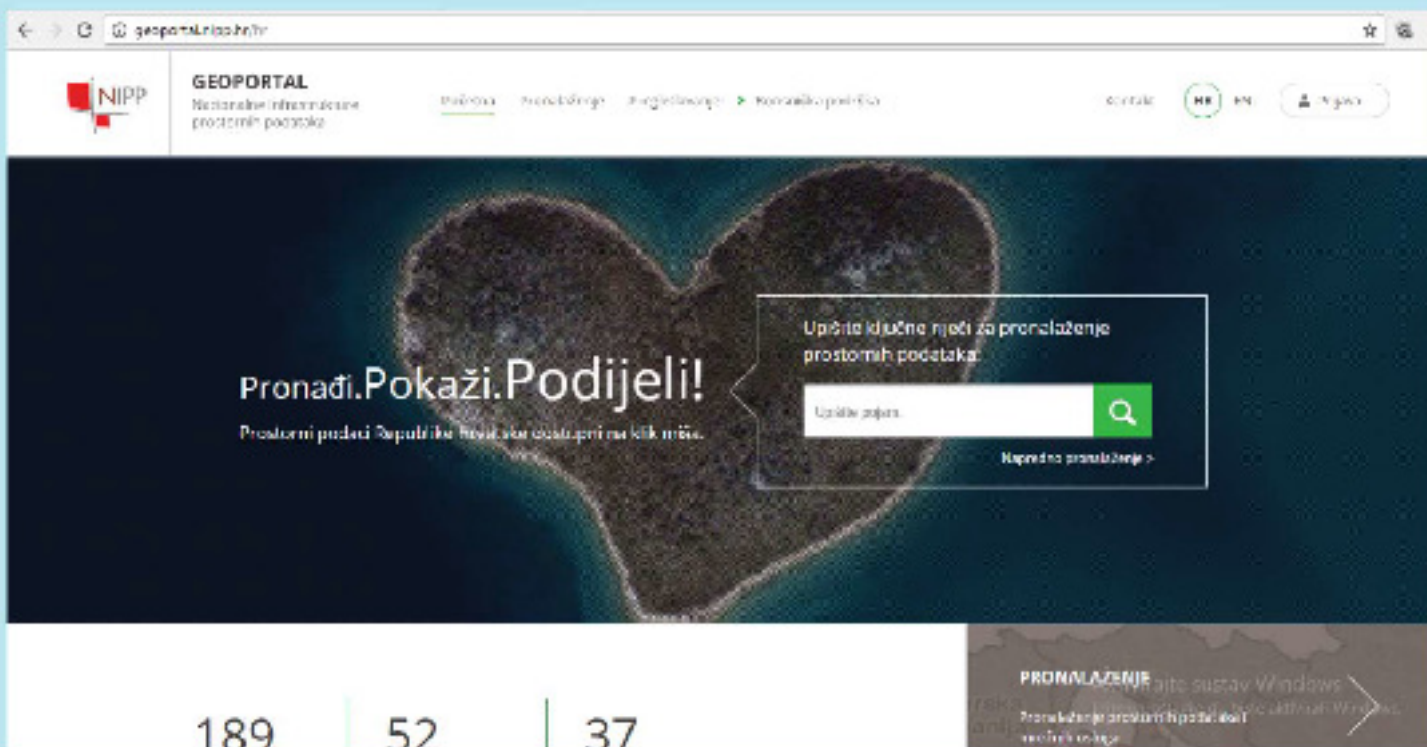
geoportal.nipp.hr/hr

NIPP

GEOPORTAL
Nacionalna infrastruktura prostornih podataka

Početna Pronalaženje Pregledavanje > Korisnička podrška

Kontakt HR EN Prijava

Pronađi.Pokaži.Podijeli!
Prostorni podaci Republike Hrvatske dostupni na klik miša.

Upišite ključne riječi za pronalaženje prostornih podataka:

Upišite pojam

Napredno pronalaženje >

PRONALAŽENJE
Pronalaženje prostornih podataka i prostornih usluga

Aktivirajte sustav Windows
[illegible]

189 52 37